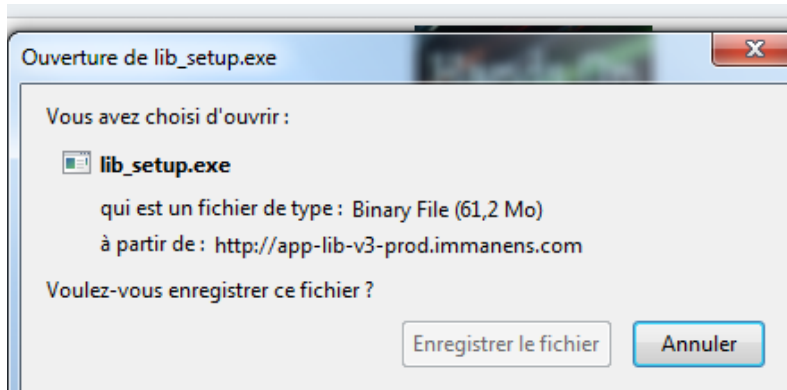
Ouverture de lib_setup.exe

Vous avez choisi d'ouvrir :

lib_setup.exe

qui est un fichier de type : Binary File (61,2 Mo)

à partir de : http://app-lib-v3-prod.immanens.com

Voulez-vous enregistrer ce fichier ?

Enregistrer le fichier

Annuler